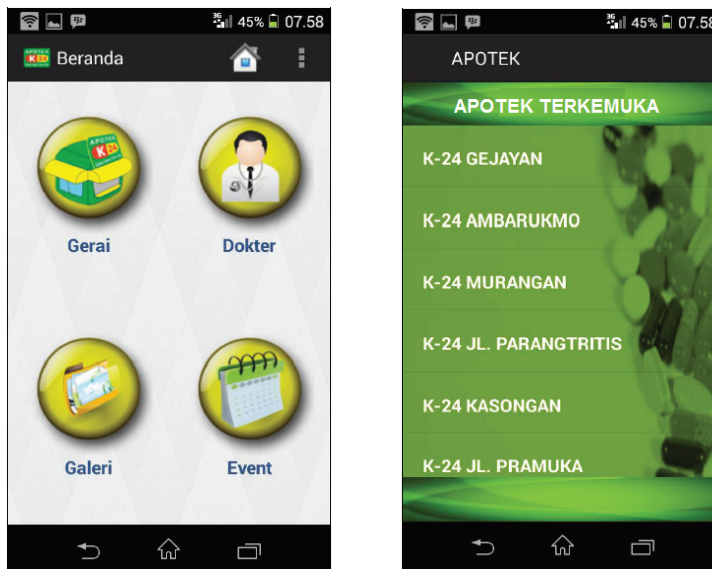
45% 07.58
APOTEK K24 Beranda

APOTEK K24

Gerai

Dokter

Galeri

Event

45% 07.58
APOTEK

APOTEK TERKEMUKA

K-24 GEJAYAN

K-24 AMBARUKMO

K-24 MURANGAN

K-24 JL. PARANGTRITIS

K-24 KASONGAN

K-24 JL. PRAMUKA